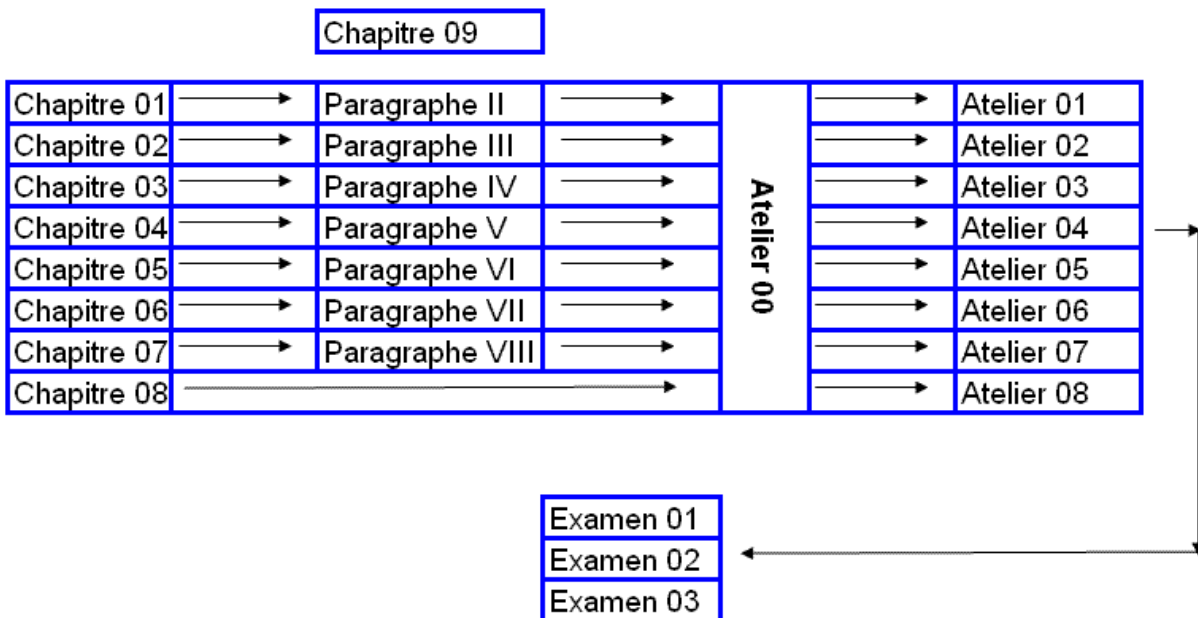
Chapitre 09

| | | | | | |
|---|---|---|---|---|---|
| Chapitre 01 | Paragraphe II | | Atelier 00 | | Atelier 01 |
| Chapitre 02 | Paragraphe III | | | | Atelier 02 |
| Chapitre 03 | Paragraphe IV | | | | Atelier 03 |
| Chapitre 04 | Paragraphe V | | | | Atelier 04 |
| Chapitre 05 | Paragraphe VI | | | | Atelier 05 |
| Chapitre 06 | Paragraphe VII | | | | Atelier 06 |
| Chapitre 07 | Paragraphe VIII | | | | Atelier 07 |
| Chapitre 08 | | | | | Atelier 08 |

Examen 01
Examen 02
Examen 03